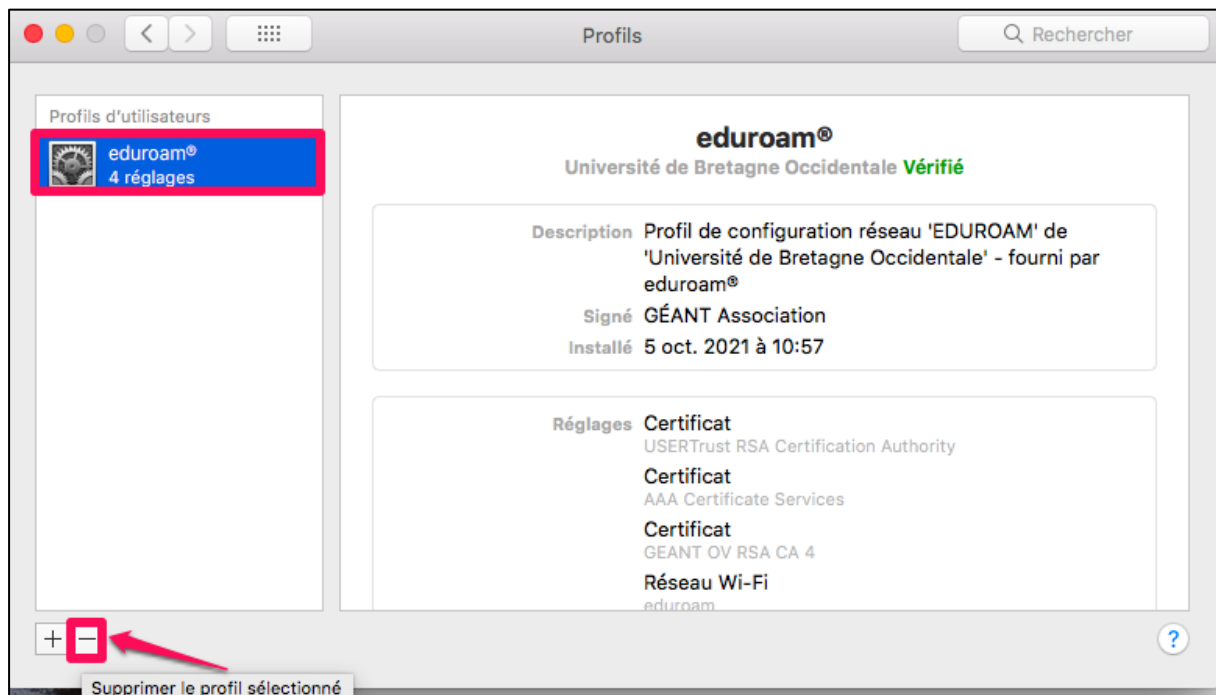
Profils

Rechercher

Profils d'utilisateurs

eduroam®
4 réglages

eduroam®
Université de Bretagne Occidentale Vérifié

Description Profil de configuration réseau 'EDUROAM' de 'Université de Bretagne Occidentale' - fourni par eduroam®
Signé GÉANT Association
Installé 5 oct. 2021 à 10:57

Réglages Certificat
USERTrust RSA Certification Authority
Certificat
AAA Certificate Services
Certificat
GEANT OV RSA CA 4
Réseau Wi-Fi
eduroam

+ —

?

Supprimer le profil sélectionné